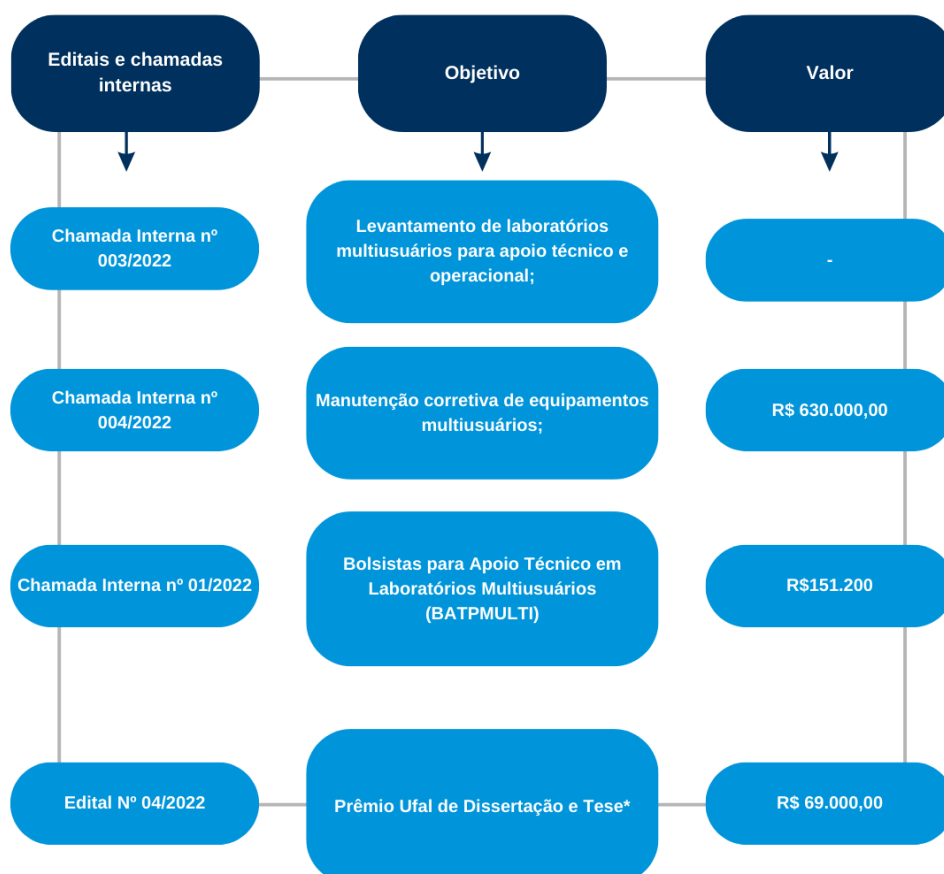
Editais e chamadas internas

Objetivo

Valor

Chamada Interna nº 003/2022

Levantamento de laboratórios multiusuários para apoio técnico e operacional;

-

Chamada Interna nº 004/2022

Manutenção corretiva de equipamentos multiusuários;

R$ 630.000,00

Chamada Interna nº 01/2022

Bolsistas para Apoio Técnico em Laboratórios Multiusuários (BATPMULTI)

R$151.200

Edital Nº 04/2022

Prêmio Ufal de Dissertação e Tese*

R$ 69.000,00